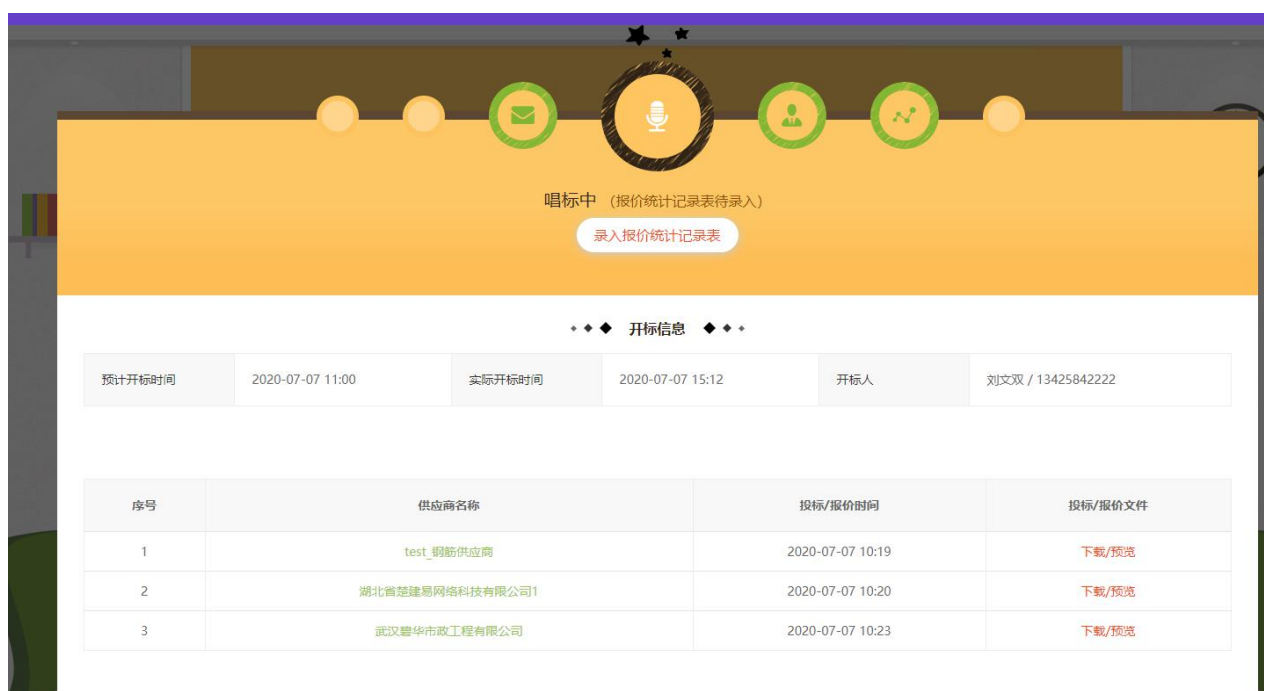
唱标中（报价统计记录表待录入）

录入报价统计记录表

开标信息

| 预计开标时间 | 2020-07-07 11:00 | 实际开标时间 | 2020-07-07 15:12 | 开标人 | 刘文双 / 13425842222 |
|---|---|---|---|---|---|

| 序号 | 供应商名称 | 投标/报价时间 | 投标/报价文件 |
|---|---|---|---|
| 1 | test_钢筋供应商 | 2020-07-07 10:19 | 下载/预览 |
| 2 | 湖北省楚建易网络科技有限公司1 | 2020-07-07 10:20 | 下载/预览 |
| 3 | 武汉碧华市政工程有限公司 | 2020-07-07 10:23 | 下载/预览 |